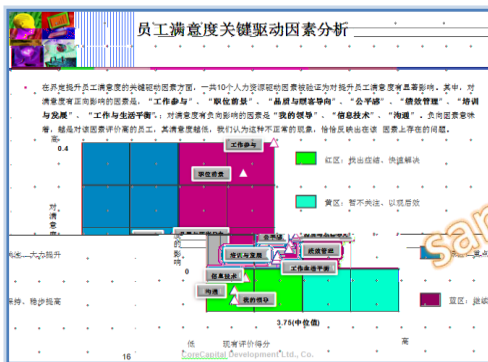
员工满意度关键驱动因素分析

在界定提升员工满意度的关键驱动因素方面，一共10个人力资源驱动因素被检验为对提升员工满意度有显著影响。其中，对满意度有正向影响的因素是："工作参与"、"职位待遇"、"品质与服务导向"、"公平感"、"绩效管理"、"培训与发展"、"工作与生活平衡"；对满意度有负向影响的因素是"我的领导"、"信息技术"、"沟通"。负向因素意味着，越是对该因素评价高的员工，其满意度越低，我们认为这种不正常的现象，恰恰反映出在该因素上存在的问题。

0.4

工作参与

职位待遇

对满意度

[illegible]与发展

培训与发展

绩效管理

公平感

工作生活平衡

信息技术

沟通

我的领导

红区：找出症结，快速解决

黄区：暂不关注，以观后效

蓝区：保持

大力提升

保持，稳步提高

3.75(中位值)

低 　 现有评价得分 　 高

16

CoreCapital Development Ltd., Co.

sam